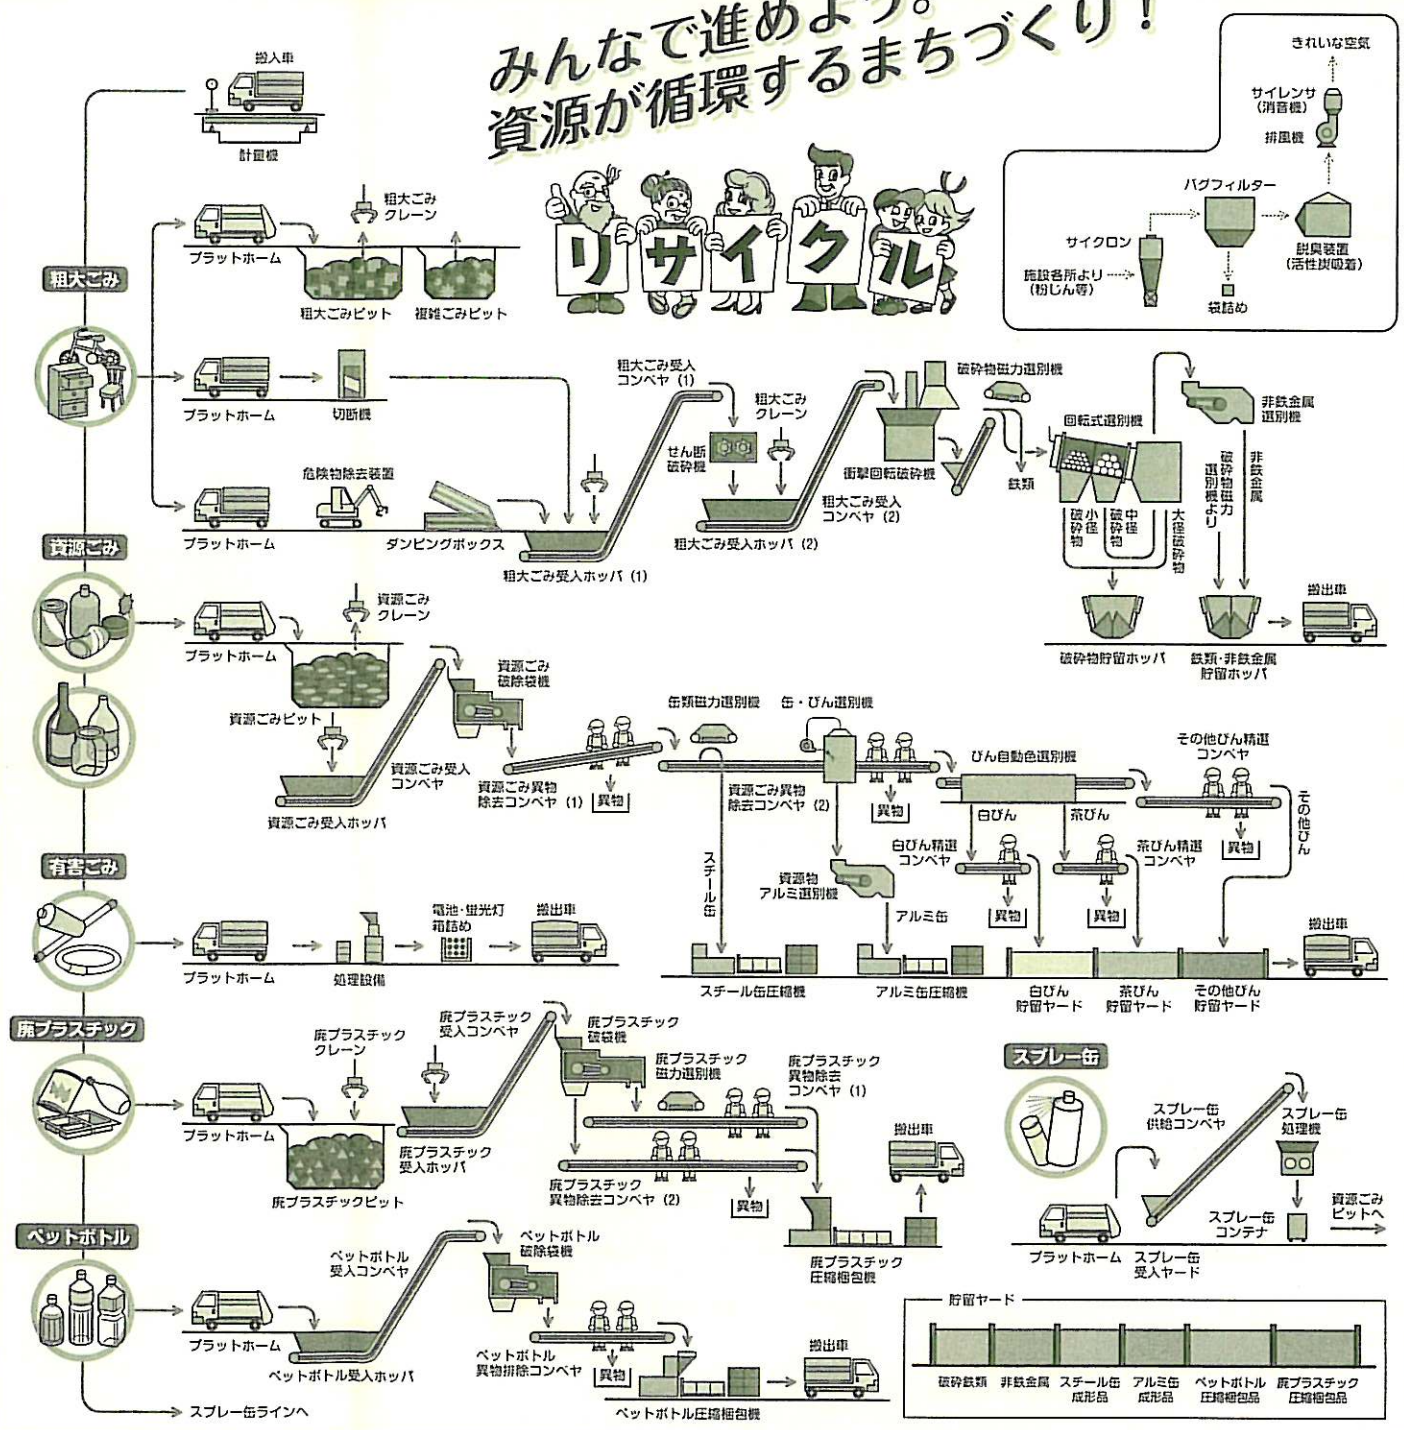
みんなで進めよう。
資源が循環するまちづくり！

リサイクル

搬入車
計量機

きれいな空気
サイレンサ（消音機）
排風機
バグフィルター
サイクロン
施設各所より（粉じん等）
袋詰め
脱臭装置（活性炭吸着）

粗大ごみ
プラットホーム
粗大ごみクレーン
粗大ごみピット
複雑ごみピット
プラットホーム
切断機
プラットホーム
危険物除去装置
ダンピングボックス
粗大ごみ受入ホッパ（1）
粗大ごみ受入コンベヤ（1）
せん断破砕機
粗大ごみクレーン
粗大ごみ受入ホッパ（2）
粗大ごみ受入コンベヤ（2）
衝撃回転破砕機
破砕物磁力選別機
鉄類
回転式選別機
小径破砕物
中径破砕物
大径破砕物
非鉄金属選別機
破砕物磁力選別機より
非鉄金属
破砕物貯留ホッパ
鉄類・非鉄金属貯留ホッパ
搬出車

資源ごみ
プラットホーム
資源ごみクレーン
資源ごみピット
資源ごみ受入ホッパ
資源ごみ受入コンベヤ
資源ごみ破除袋機
資源ごみ異物除去コンベヤ（1）
異物
缶類磁力選別機
缶・びん選別機
資源ごみ異物除去コンベヤ（2）
異物
スチール缶
資源物アルミ選別機
アルミ缶
びん自動色選別機
白びん
茶びん
白びん精選コンベヤ
茶びん精選コンベヤ
その他びん精選コンベヤ
異物
異物
異物
その他びん
スチール缶圧縮機
アルミ缶圧縮機
白びん貯留ヤード
茶びん貯留ヤード
その他びん貯留ヤード
搬出車

有害ごみ
プラットホーム
処理設備
電池・蛍光灯箱詰め
搬出車

廃プラスチック
プラットホーム
廃プラスチッククレーン
廃プラスチックピット
廃プラスチック受入ホッパ
廃プラスチック受入コンベヤ
廃プラスチック破袋機
廃プラスチック磁力選別機
廃プラスチック異物除去コンベヤ（1）
廃プラスチック異物除去コンベヤ（2）
異物
搬出車
廃プラスチック圧縮梱包機

スプレー缶
スプレー缶供給コンベヤ
スプレー缶処理機
スプレー缶コンテナ
資源ごみピットへ
プラットホーム
スプレー缶受入ヤード

ペットボトル
プラットホーム
ペットボトル受入ホッパ
ペットボトル受入コンベヤ
ペットボトル破除袋機
ペットボトル異物排除コンベヤ
異物
ペットボトル圧縮梱包機
搬出車
スプレー缶ラインへ

貯留ヤード
破砕鉄類
非鉄金属
スチール缶成形品
アルミ缶成形品
ペットボトル圧縮梱包品
廃プラスチック圧縮梱包品